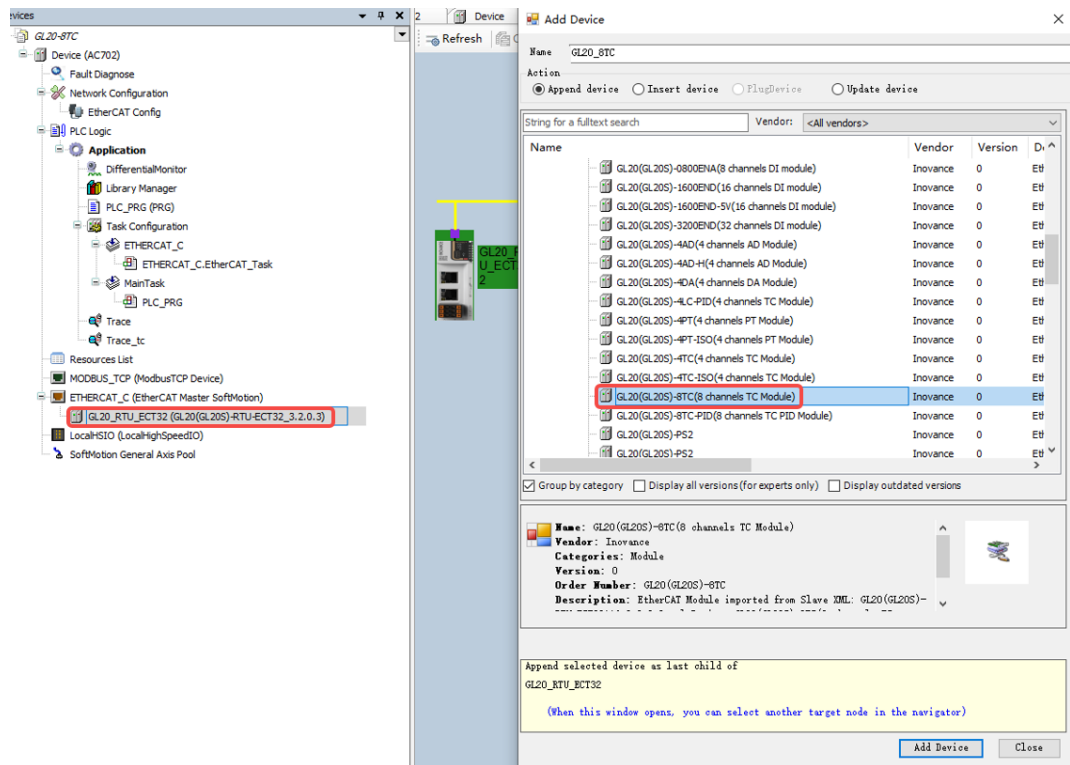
evices
GL20-8TC
Device (AC702)
Fault Diagnose
Network Configuration
EtherCAT Config
PLC Logic
Application
DifferentialMonitor
Library Manager
PLC_PRG (PRG)
Task Configuration
ETHERCAT_C
ETHERCAT_C.EtherCAT_Task
MainTask
PLC_PRG
Trace
Trace_tc
Resources List
MODBUS_TCP (ModbusTCP Device)
ETHERCAT_C (EtherCAT Master SoftMotion)
GL20_RTU_ECT32 (GL20(GL20S)-RTU-ECT32_3.2.0.3)
LocalHSIO (LocalHighSpeedIO)
SoftMotion General Axis Pool

2
Device
Refresh

GL20_F
U_ECT
2

Add Device
Name GL20_8TC
Action
Append device
Insert device
PlugDevice
Update device
String for a fulltext search
Vendor: <All vendors>

| Name | Vendor | Version | De |
|---|---|---|---|
| GL20(GL20S)-0800ENA(8 channels DI module) | Inovance | 0 | Et |
| GL20(GL20S)-1600END(16 channels DI module) | Inovance | 0 | Et |
| GL20(GL20S)-1600END-5V(16 channels DI module) | Inovance | 0 | Et |
| GL20(GL20S)-3200END(32 channels DI module) | Inovance | 0 | Et |
| GL20(GL20S)-4AD(4 channels AD Module) | Inovance | 0 | Et |
| GL20(GL20S)-4AD-H(4 channels AD Module) | Inovance | 0 | Et |
| GL20(GL20S)-4DA(4 channels DA Module) | Inovance | 0 | Et |
| GL20(GL20S)-4LC-PID(4 channels TC Module) | Inovance | 0 | Et |
| GL20(GL20S)-4PT(4 channels PT Module) | Inovance | 0 | Et |
| GL20(GL20S)-4PT-ISO(4 channels PT Module) | Inovance | 0 | Et |
| GL20(GL20S)-4TC(4 channels TC Module) | Inovance | 0 | Et |
| GL20(GL20S)-4TC-ISO(4 channels TC Module) | Inovance | 0 | Et |
| GL20(GL20S)-8TC(8 channels TC Module) | Inovance | 0 | Et |
| GL20(GL20S)-8TC-PID(8 channels TC PID Module) | Inovance | 0 | Et |
| GL20(GL20S)-PS2 | Inovance | 0 | Et |
| GL20(GL20S)-PS2 | Inovance | 0 | Et |

Group by category
Display all versions (for experts only)
Display outdated versions

Name: GL20(GL20S)-8TC(8 channels TC Module)
Vendor: Inovance
Categories: Module
Version: 0
Order Number: GL20(GL20S)-8TC
Description: EtherCAT Module imported from Slave XML: GL20(GL20S)-

Append selected device as last child of
GL20_RTU_ECT32
(When this window opens, you can select another target node in the navigator)
Add Device
Close